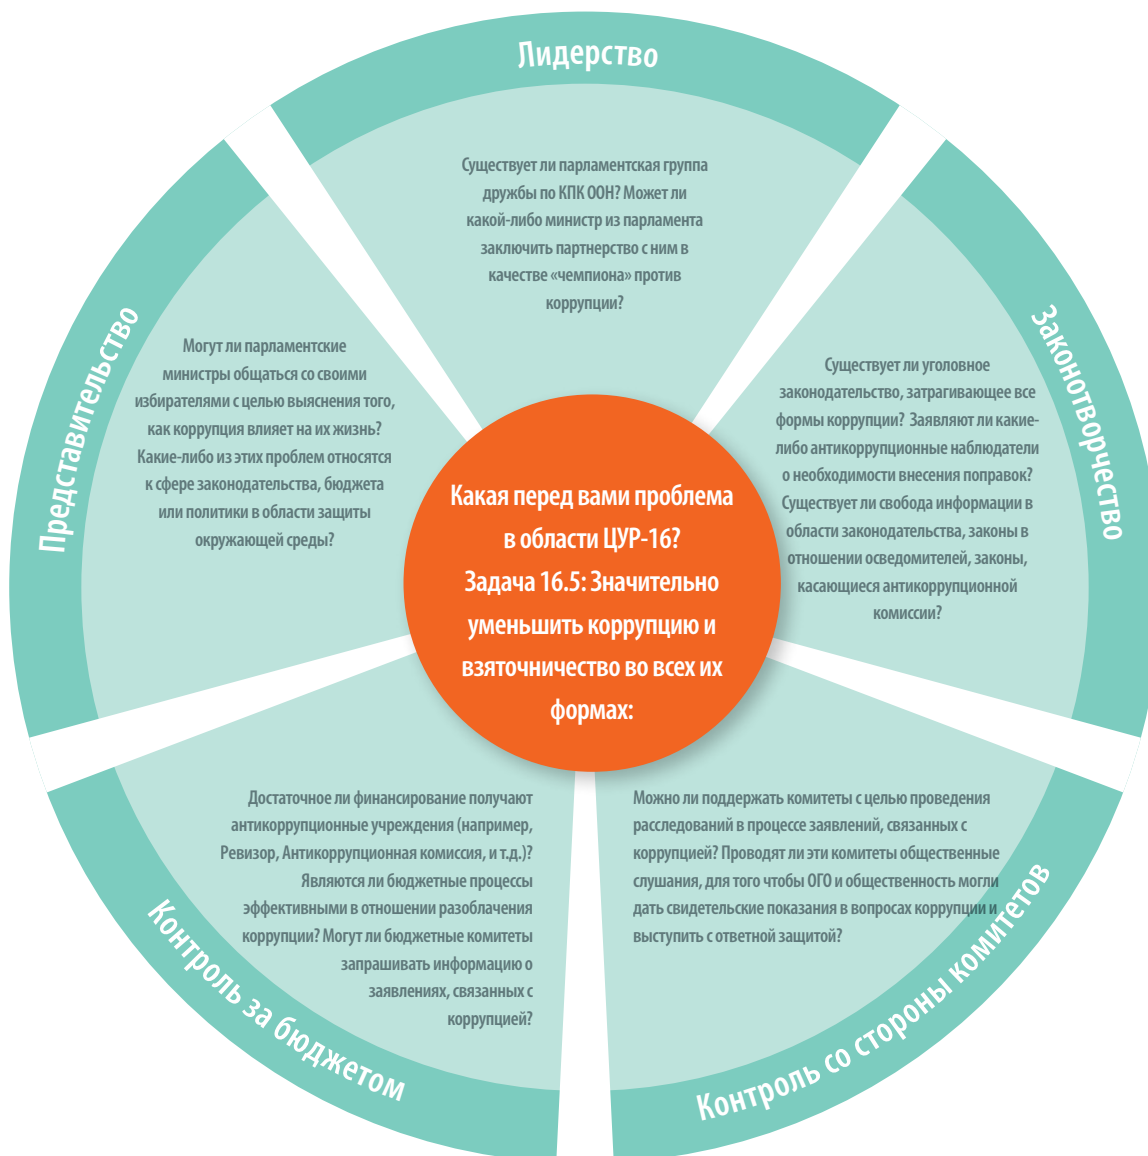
Лидерство

Существует ли парламентская группа дружбы по КПК ООН? Может ли какой-либо министр из парламента заключить партнерство с ним в качестве «чемпиона» против коррупции?

Законотворчество

Существует ли уголовное законодательство, затрагивающее все формы коррупции? Заявляют ли какие-либо антикоррупционные наблюдатели о необходимости внесения поправок? Существует ли свобода информации в области законодательства, законы в отношении осведомителей, законы, касающиеся антикоррупционной комиссии?

Представительство

Могут ли парламентские министры общаться со своими избирателями с целью выяснения того, как коррупция влияет на их жизнь? Какие-либо из этих проблем относятся к сфере законодательства, бюджета или политики в области защиты окружающей среды?

Какая перед вами проблема в области ЦУР-16? Задача 16.5: Значительно уменьшить коррупцию и взяточничество во всех их формах:

Достаточное ли финансирование получают антикоррупционные учреждения (например, Ревизор, Антикоррупционная комиссия, и т.д.)? Являются ли бюджетные процессы эффективными в отношении разоблачения коррупции? Могут ли бюджетные комитеты запрашивать информацию о заявлениях, связанных с коррупцией?

Контроль за бюджетом

Можно ли поддержать комитеты с целью проведения расследований в процессе заявлений, связанных с коррупцией? Проводят ли эти комитеты общественные слушания, для того чтобы ОГО и общественность могли дать свидетельские показания в вопросах коррупции и выступить с ответной защитой?

Контроль со стороны комитетов